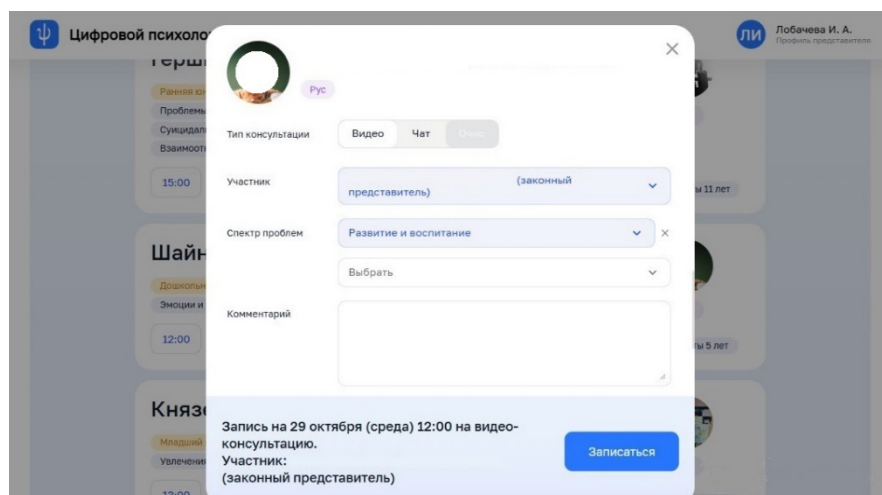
ψ Цифровой психолог

ЛИ Лобачева И. А.
Профиль представителя

Герш
Ранняя
Проблемы
Суицидал
Взаимоот
15:00

Шайн
Дошколь
Эмоции и
12:00

Княз
Младший
Увлечен
13:00

ы 11 лет
ы 5 лет

Рус

×

Тип консультации
Видео
Чат
Очно

Участник
(законный представитель)

Спектр проблем
Развитие и воспитание
×

Выбрать

Комментарий

Запись на 29 октября (среда) 12:00 на видеоконсультацию.
Участник:
(законный представитель)

Записаться